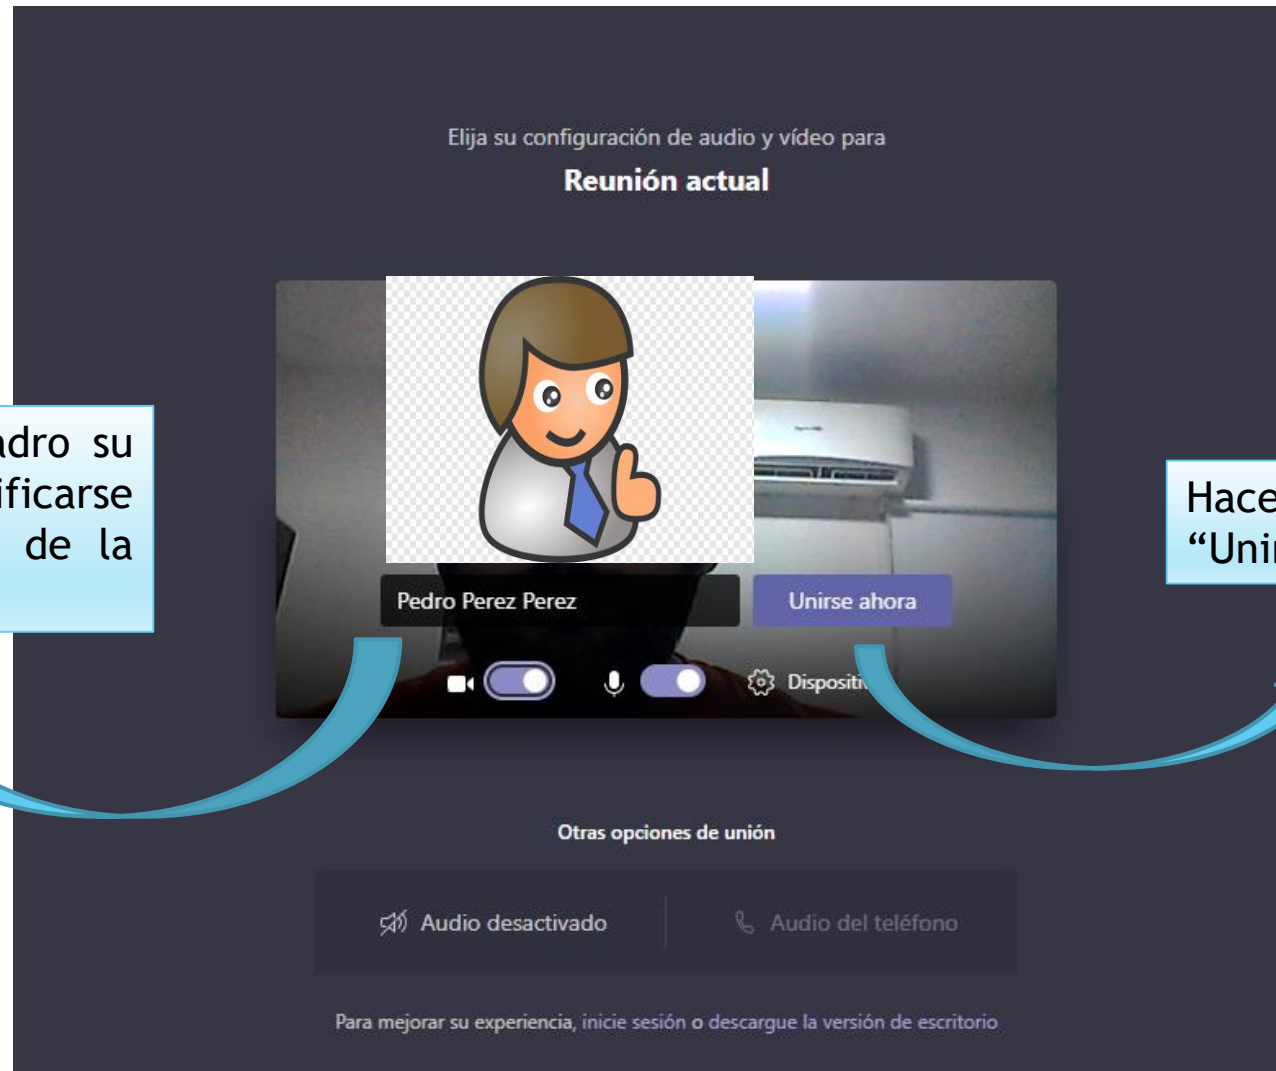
Elija su configuración de audio y vídeo para
Reunión actual

adro su
ificarse
de la

Hace
"Uni

Pedro Perez Perez
Unirse ahora

Dispositi

Otras opciones de unión

Audio desactivado
Audio del teléfono

Para mejorar su experiencia, inicie sesión o descargue la versión de escritorio